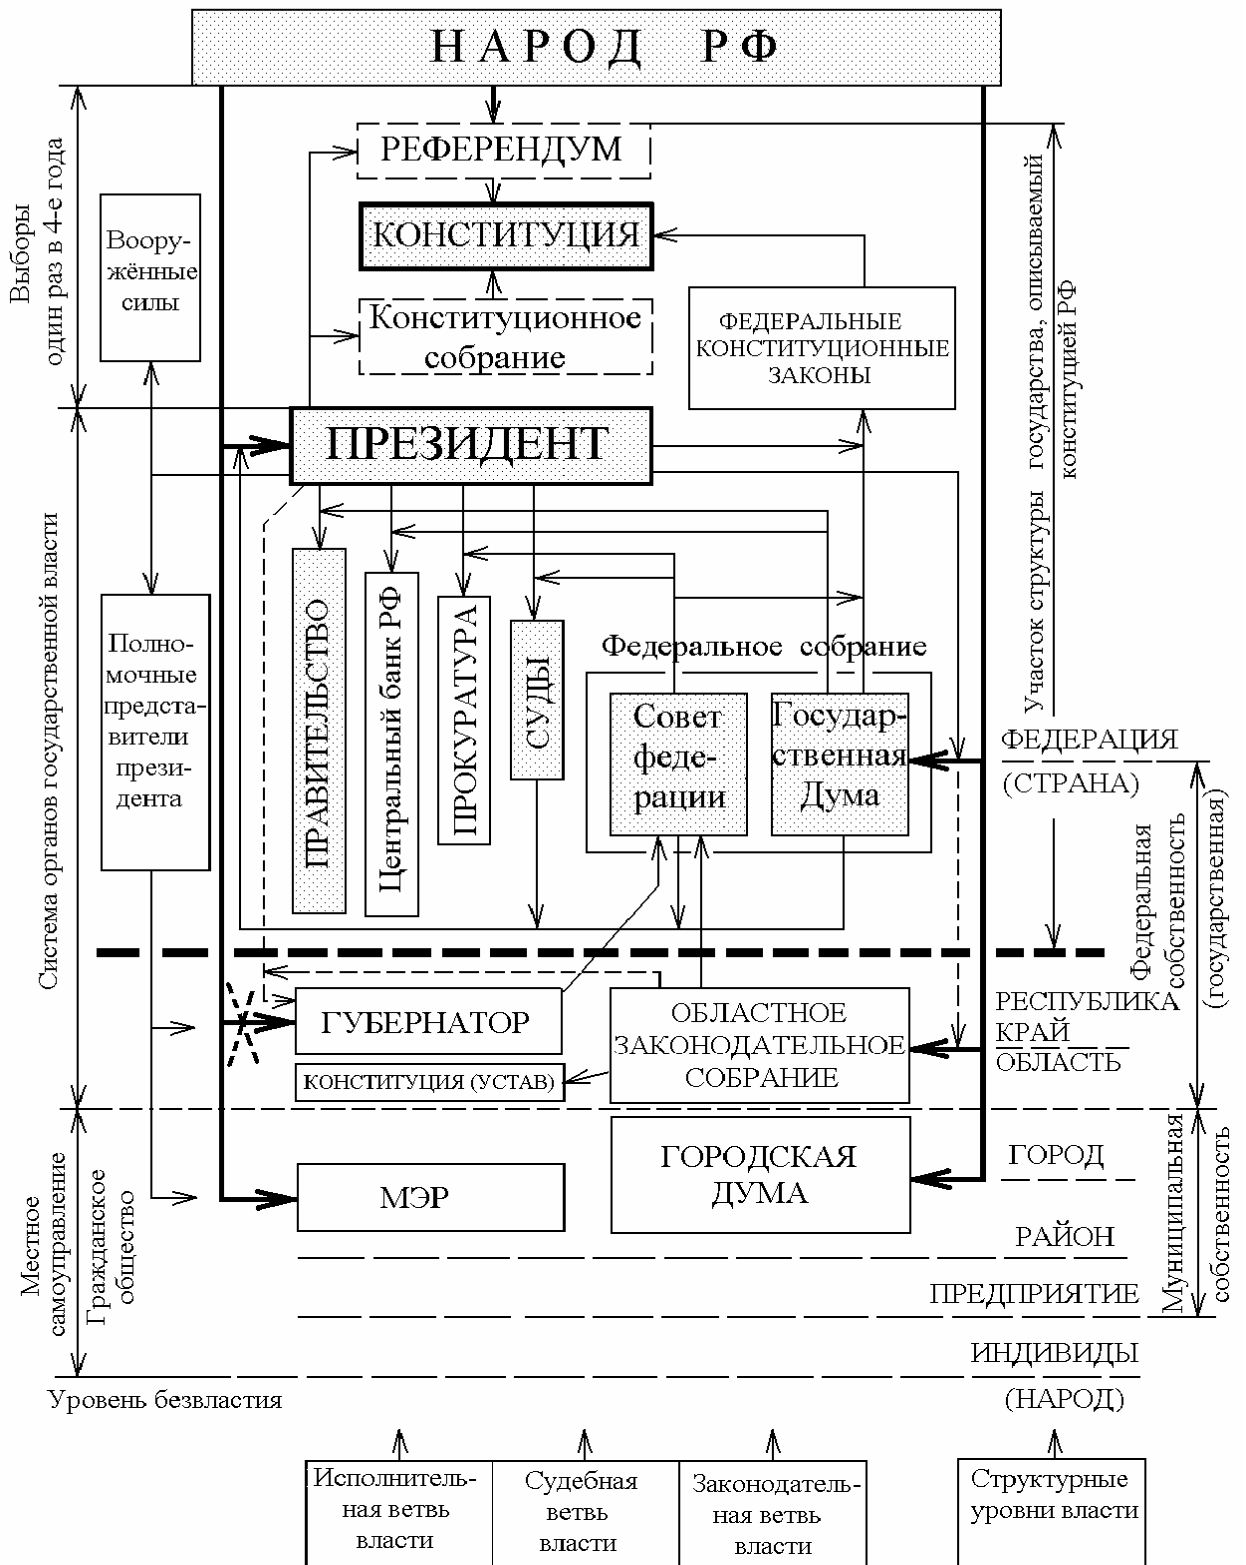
Н А Р О Д   Р Ф

Выборы один раз в 4-е года

РЕФЕРЕНДУМ

КОНСТИТУЦИЯ

Вооружённые силы

Конституционное собрание

ФЕДЕРАЛЬНЫЕ КОНСТИТУЦИОННЫЕ ЗАКОНЫ

Участок структуры государства, описываемый конституцией РФ

ПРЕЗИДЕНТ

Система органов государственной власти

Полномочные представители президента

ПРАВИТЕЛЬСТВО

Центральный банк РФ

ПРОКУРАТУРА

СУДЫ

Федеральное собрание

Совет федерации

Государственная Дума

ФЕДЕРАЦИЯ (СТРАНА)

Федеральная собственность (государственная)

ГУБЕРНАТОР

ОБЛАСТНОЕ ЗАКОНОДАТЕЛЬНОЕ СОБРАНИЕ

КОНСТИТУЦИЯ (УСТАВ)

РЕСПУБЛИКА КРАЙ ОБЛАСТЬ

Местное самоуправление

Гражданское общество

МЭР

ГОРОДСКАЯ ДУМА

ГОРОД

РАЙОН

ПРЕДПРИЯТИЕ

Муниципальная собственность

ИНДИВИДЫ (НАРОД)

Уровень безвластия

Исполнительная ветвь власти

Судебная ветвь власти

Законодательная ветвь власти

Структурные уровни власти